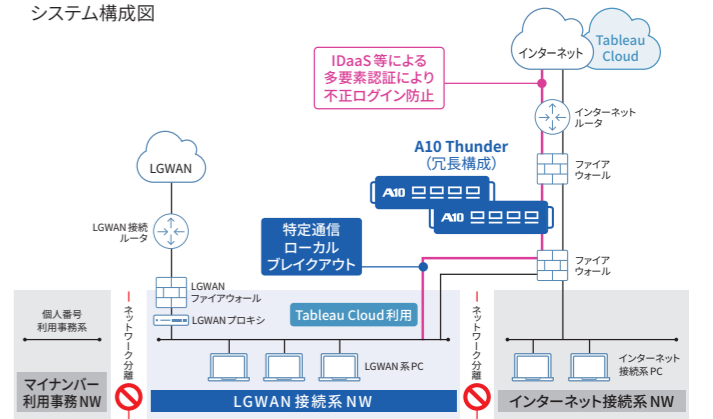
システム構成図

インターネット

Tableau Cloud

IDaaS 等による
多要素認証により
不正ログイン防止

インターネット
ルータ

A10 Thunder
（冗長構成）

ファイア
ウォール

A10

A10

LGWAN

LGWAN 接続
ルータ

特定通信
ローカル
ブレイクアウト

ファイア
ウォール

LGWAN
ファイアウォール

LGWAN プロキシ

Tableau Cloud利用

個人番号
利用事務系

ネットワーク分離

LGWAN 系 PC

ネットワーク分離

インターネット
接続系 PC

マイナンバー
利用事務NW

LGWAN 接続系 NW

インターネット接続系 NW